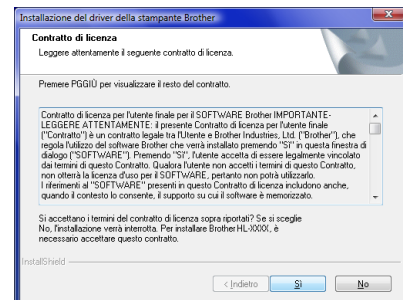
Installazione del driver della stampante Brother

Contratto di licenza

Leggere attentamente il seguente contratto di licenza.

Premere PGGIÙ per visualizzare il resto del contratto.

Contratto di licenza per l'utente finale per il SOFTWARE Brother IMPORTANTE-LEGGERE ATTENTAMENTE: il presente Contratto di licenza per l'utente finale ("Contratto") è un contratto legale tra l'utente e Brother Industries, Ltd. ("Brother"), che regola l'utilizzo del software Brother che verrà installato premendo "Sì" in questa finestra di dialogo ("SOFTWARE"). Premendo "Sì", l'utente accetta di essere legalmente vincolato dai termini di questo Contratto. Qualora l'utente non accetti i termini di questo Contratto, non otterrà la licenza d'uso per il SOFTWARE, pertanto non potrà utilizzarlo. I riferimenti al "SOFTWARE" presenti in questo Contratto di licenza includono anche, quando il contesto lo consente, il supporto su cui il software è memorizzato.

Si accettano i termini del contratto di licenza sopra riportati? Se si sceglie No, l'installazione verrà interrotta. Per installare Brother HL-XXXX, è necessario accettare questo contratto.

InstallShield

< Indietro
Sì
No